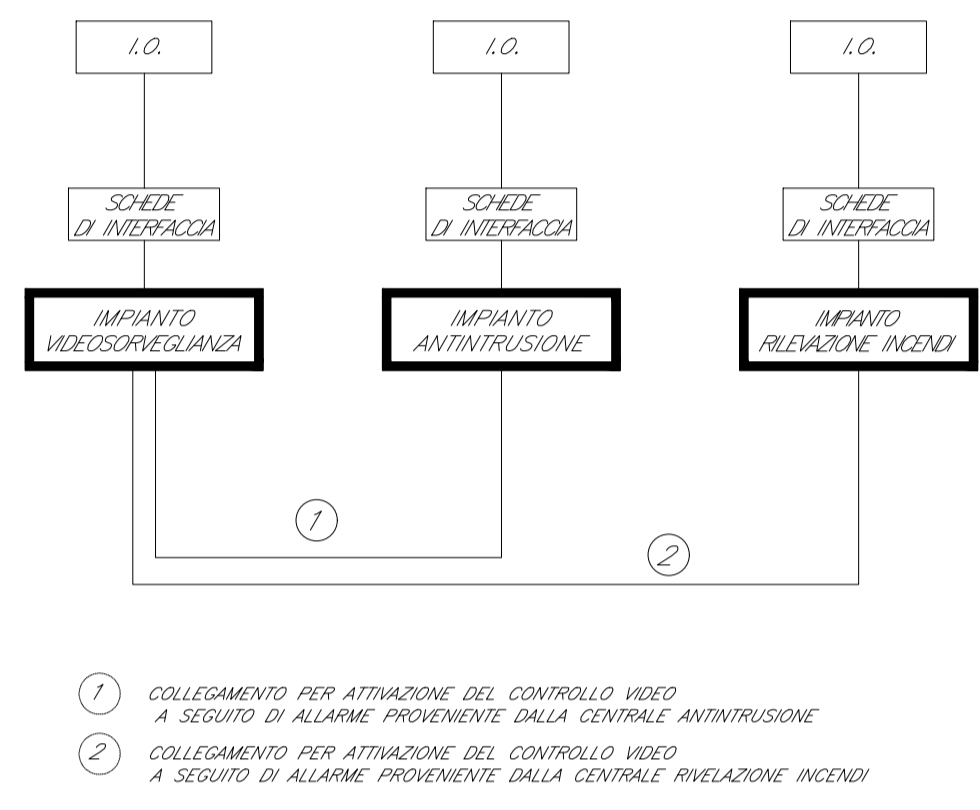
I.O.

I.O.

I.O.

SCHEDE DI INTERFACCIA

SCHEDE DI INTERFACCIA

SCHEDE DI INTERFACCIA

IMPIANTO VIDEOSORVEGLIANZA

IMPIANTO ANTINTRUSIONE

IMPIANTO RILEVAZIONE INCENDI

1

2

1 COLLEGAMENTO PER ATTIVAZIONE DEL CONTROLLO VIDEO A SEGUITO DI ALLARME PROVENIENTE DALLA CENTRALE ANTINTRUSIONE

2 COLLEGAMENTO PER ATTIVAZIONE DEL CONTROLLO VIDEO A SEGUITO DI ALLARME PROVENIENTE DALLA CENTRALE RIVELAZIONE INCENDI